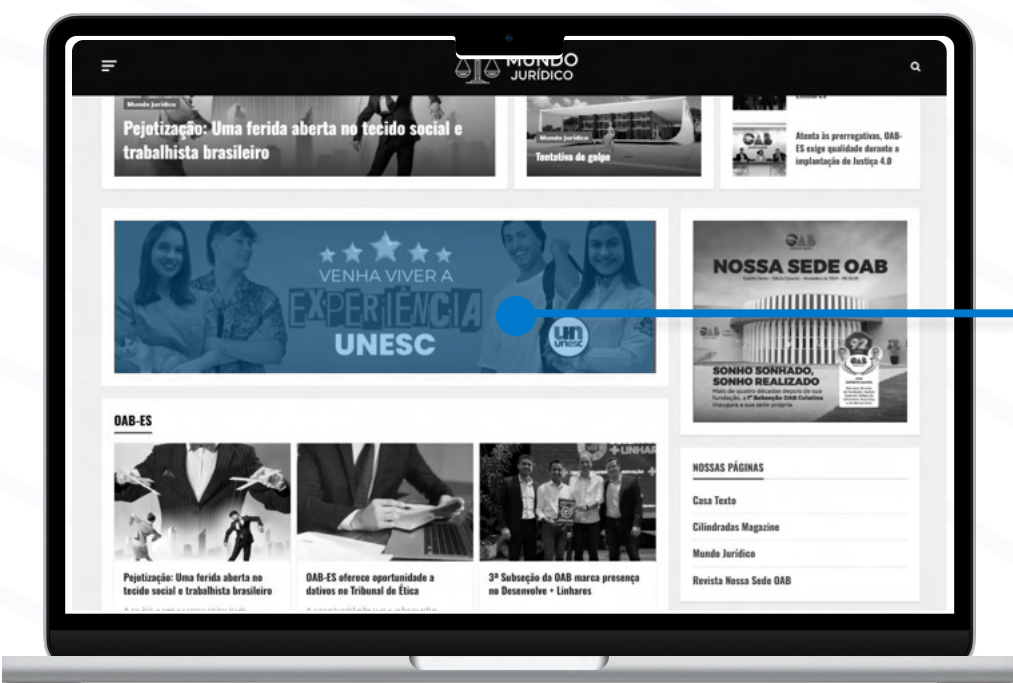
MUNDO JURÍDICO

Mundo Jurídico

Pejotização: Uma ferida aberta no tecido social e trabalhista brasileiro

Mundo Jurídico

Tentativa de golpe

Atenta às prerrogativas, OAB-ES exige qualidade durante a implantação do Justiça 4.0

VENHA VIVER A EXPERIÊNCIA UNESC

un unesc

OAB

NOSSA SEDE OAB

SONHO SONHADO, SONHO REALIZADO

Mais de quatro décadas depois de sua fundação, a 1ª Subseção OAB Colatina inaugura a sua sede própria

OAB-ES

Pejotização: Uma ferida aberta no tecido social e trabalhista brasileiro

OAB-ES oferece oportunidade a dativos no Tribunal de Ética

3ª Subseção da OAB marca presença no Desenvolve + Linhares

NOSSAS PÁGINAS

Casa Texto

Cilindradas Magazine

Mundo Jurídico

Revista Nossa Sede OAB